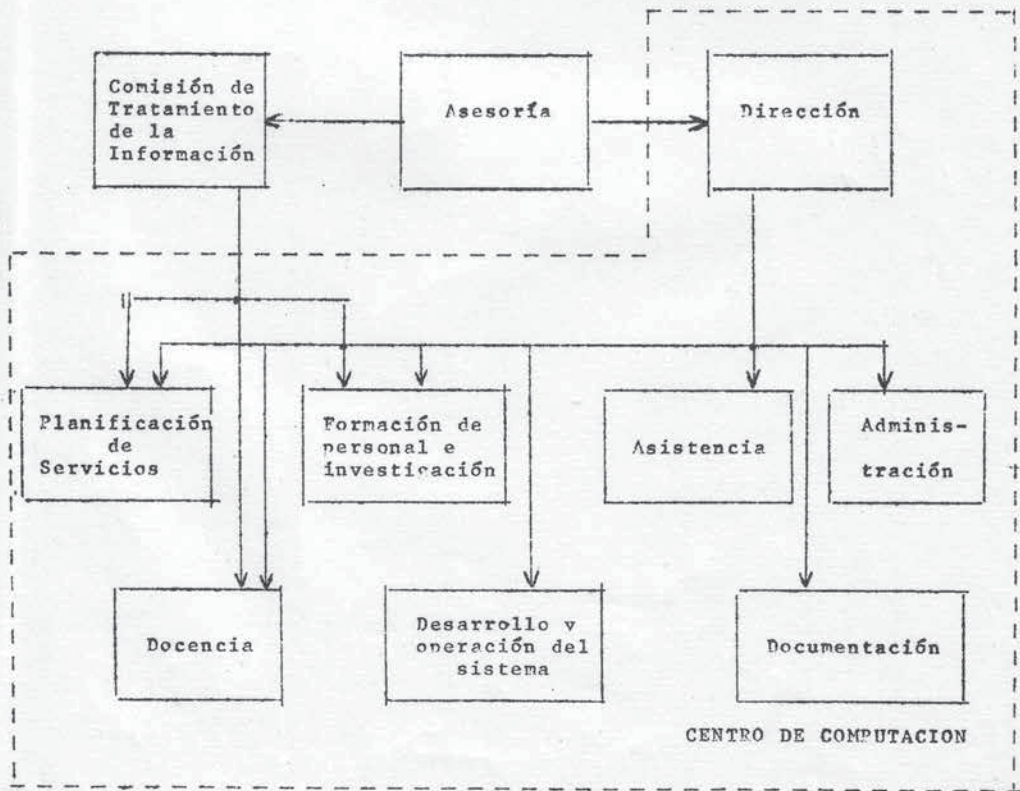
Comisión de Tratamiento de la Información

Asesoría

Dirección

Planificación de Servicios

Formación de personal e investigación

Asistencia

Administración

Docencia

Desarrollo y operación del sistema

Documentación

CENTRO DE COMPUTACION